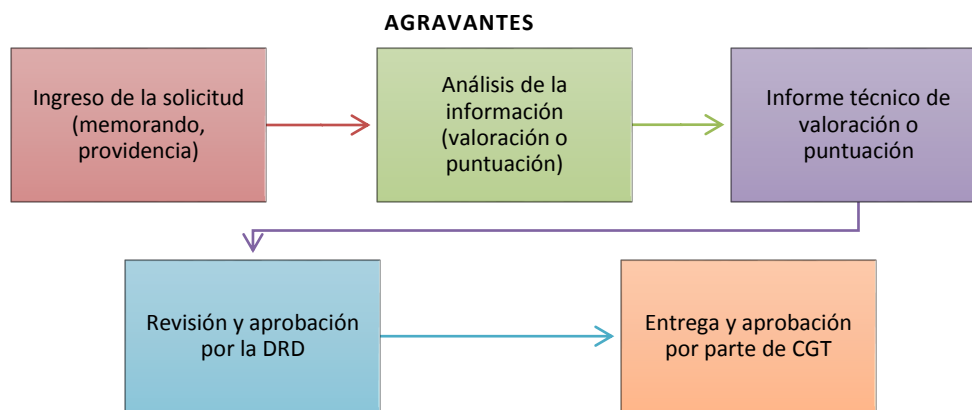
AGRAVANTES

Ingreso de la solicitud (memorando, providencia)

Análisis de la información (valoración o puntuación)

Informe técnico de valoración o puntuación

Revisión y aprobación por la DRD

Entrega y aprobación por parte de CGT